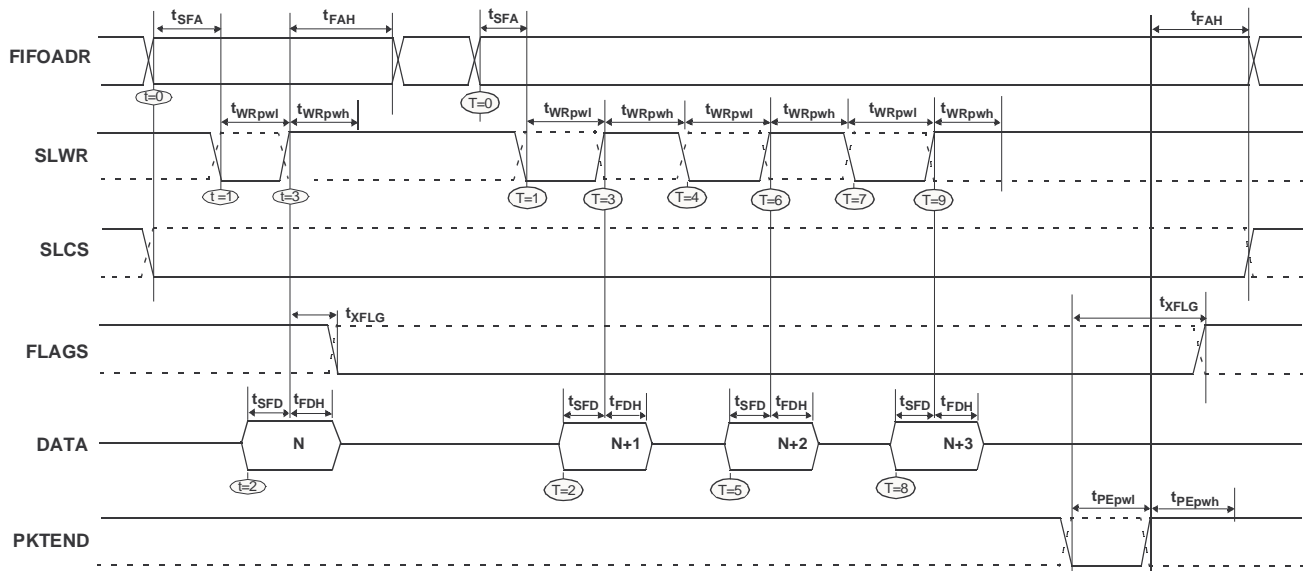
$t_{SFA}$ $t_{FAH}$ $t_{SFA}$ $t_{FAH}$

FIFOADR

t=0 T=0

$t_{WRpwl}$ $t_{WRpwh}$ $t_{WRpwl}$ $t_{WRpwh}$ $t_{WRpwl}$ $t_{WRpwh}$ $t_{WRpwl}$ $t_{WRpwh}$

SLWR

t=1 t=3 T=1 T=3 T=4 T=6 T=7 T=9

SLCS

$t_{XFLG}$ $t_{XFLG}$

FLAGS

$t_{SFD}$ $t_{FDH}$ $t_{SFD}$ $t_{FDH}$ $t_{SFD}$ $t_{FDH}$ $t_{SFD}$ $t_{FDH}$

DATA

N N+1 N+2 N+3

t=2 T=2 T=5 T=8

$t_{PEpwl}$ $t_{PEpwh}$

PKTEND